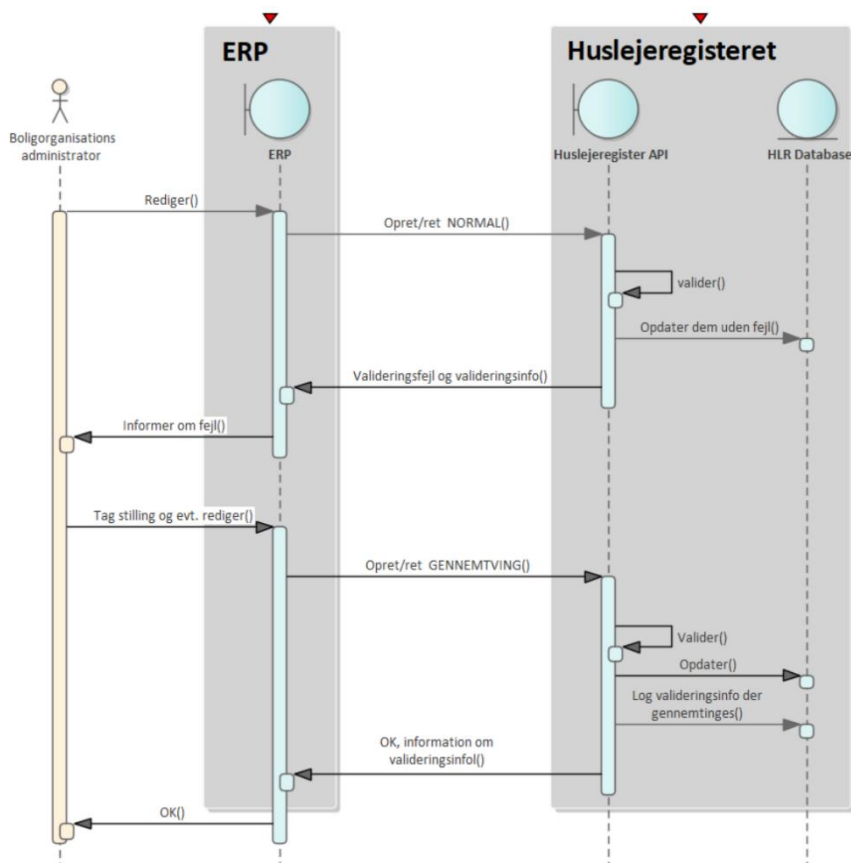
ERP

Huslejeregisteret

Boligorganisations administrator

ERP

Huslejeregister API

HLR Database

Rediger()

Opret/ret NORMAL()

valider()

Opdater dem uden fejl()

Valideringsfejl og valideringsinfo()

Informer om fejl()

Tag stilling og evt. rediger()

Opret/ret GENNEMTVING()

Valider()

Opdater()

Log valideringsinfo der gennemtinges()

OK, information om valideringsinfol()

OK()